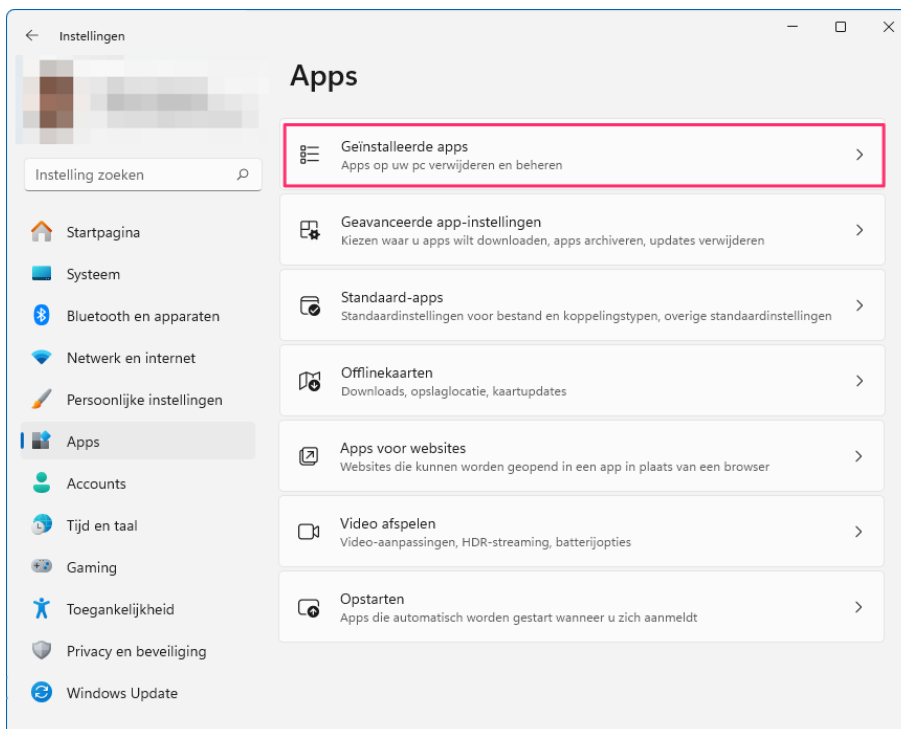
Instellingen

Instelling zoeken

Startpagina
Systeem
Bluetooth en apparaten
Netwerk en internet
Persoonlijke instellingen
Apps
Accounts
Tijd en taal
Gaming
Toegankelijkheid
Privacy en beveiliging
Windows Update

Apps

Geïnstalleerde apps
Apps op uw pc verwijderen en beheren

Geavanceerde app-instellingen
Kiezen waar u apps wilt downloaden, apps archiveren, updates verwijderen

Standaard-apps
Standaardinstellingen voor bestand en koppelingstypen, overige standaardinstellingen

Offlinekaarten
Downloads, opslaglocatie, kaartupdates

Apps voor websites
Websites die kunnen worden geopend in een app in plaats van een browser

Video afspelen
Video-aanpassingen, HDR-streaming, batterijopties

Opstarten
Apps die automatisch worden gestart wanneer u zich aanmeldt